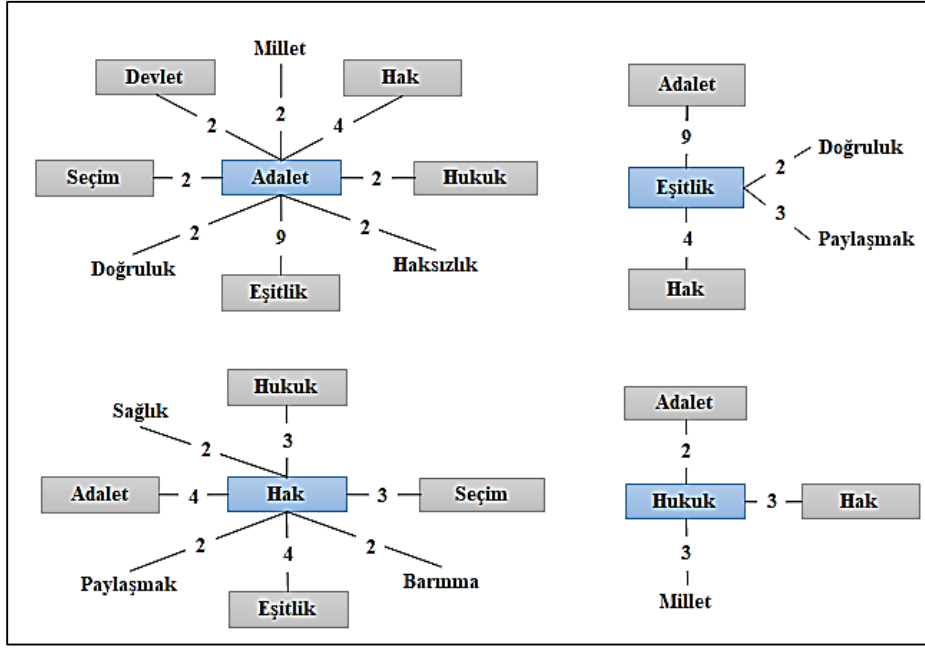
Millet
Devlet
Hak
2
2
4
Seçim
2
Adalet
2
Hukuk
2
9
2
Doğruluk
Haksızlık
Eşitlik

Adalet
9
Eşitlik
2
Doğruluk
3
Paylaşmak
4
Hak

Hukuk
Sağlık
3
2
Adalet
4
Hak
3
Seçim
2
4
2
Paylaşmak
Barınma
Eşitlik

Adalet
2
Hukuk
3
Hak
3
Millet